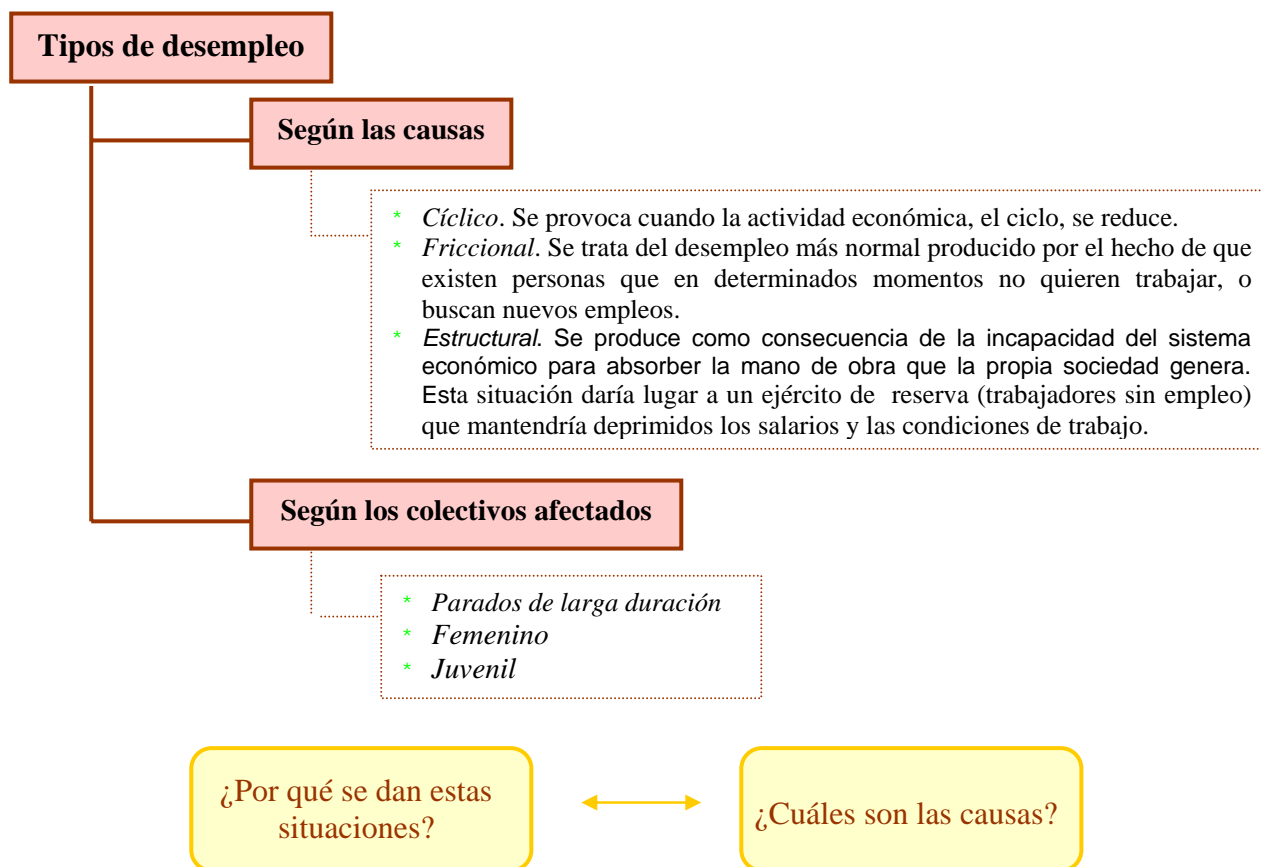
Tipos de desempleo

Según las causas

* *Cíclico*. Se provoca cuando la actividad económica, el ciclo, se reduce.
* *Friccional*. Se trata del desempleo más normal producido por el hecho de que existen personas que en determinados momentos no quieren trabajar, o buscan nuevos empleos.
* *Estructural*. Se produce como consecuencia de la incapacidad del sistema económico para absorber la mano de obra que la propia sociedad genera. Esta situación daría lugar a un ejército de reserva (trabajadores sin empleo) que mantendría deprimidos los salarios y las condiciones de trabajo.

Según los colectivos afectados

* *Parados de larga duración*
* *Femenino*
* *Juvenil*

¿Por qué se dan estas situaciones?

¿Cuáles son las causas?